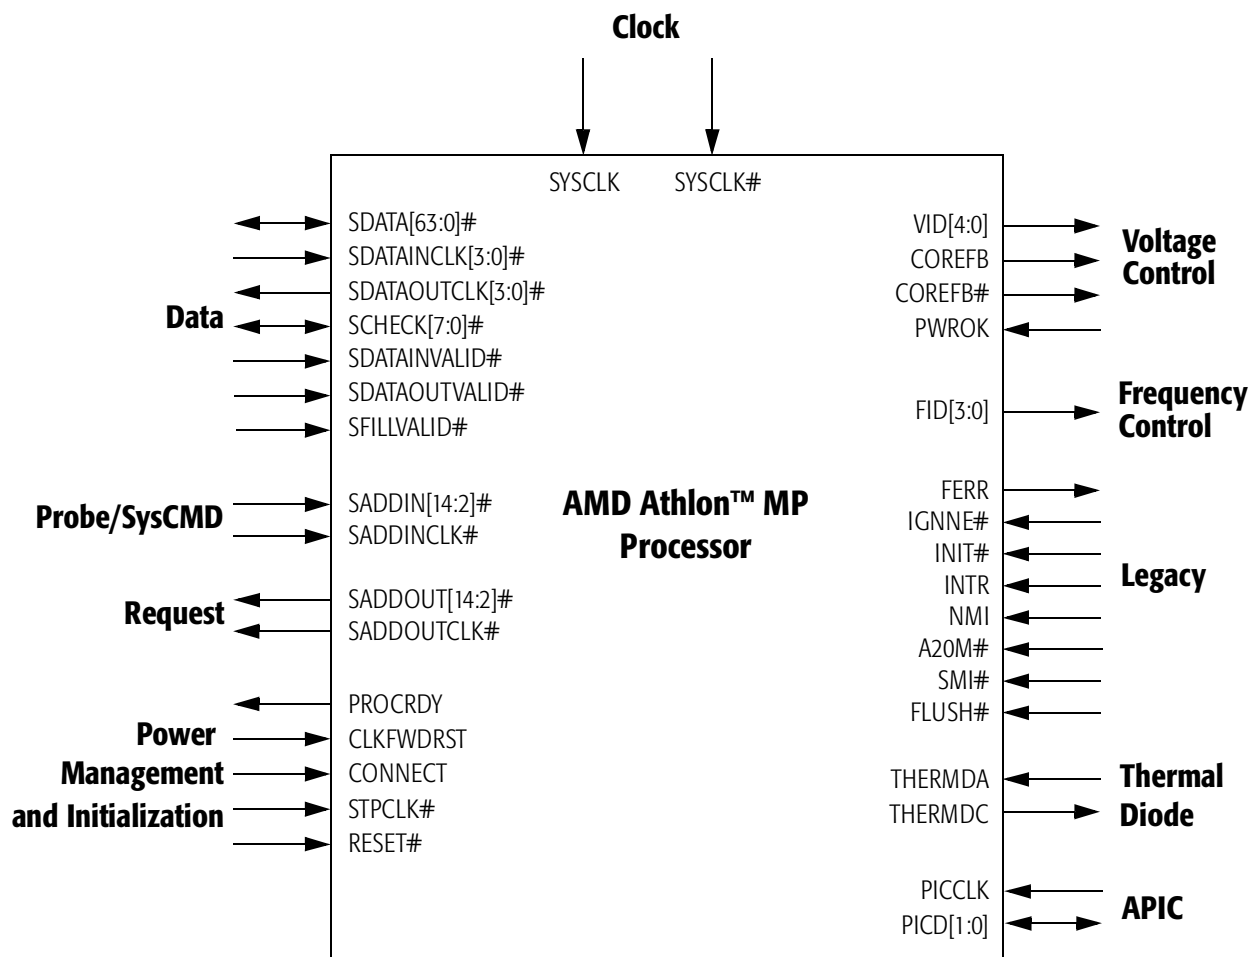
Clock

SYSCLK SYSCLK#

Data
SDATA[63:0]#
SDATAINCLK[3:0]#
SDATAOUTCLK[3:0]#
SCHECK[7:0]#
SDATAINVALID#
SDATAOUTVALID#
SFILLVALID#

Probe/SysCMD
SADDIN[14:2]#
SADDINCLK#

Request
SADDOUT[14:2]#
SADDOUTCLK#

Power Management and Initialization
PROCRDY
CLKFWDRST
CONNECT
STPCLK#
RESET#

AMD Athlon™ MP Processor

VID[4:0]
COREFB
COREFB#
PWROK
Voltage Control

FID[3:0]
Frequency Control

FERR
IGNNE#
INIT#
INTR
NMI
A20M#
SMI#
FLUSH#
Legacy

THERMDA
THERMDC
Thermal Diode

PICCLK
PICD[1:0]
APIC